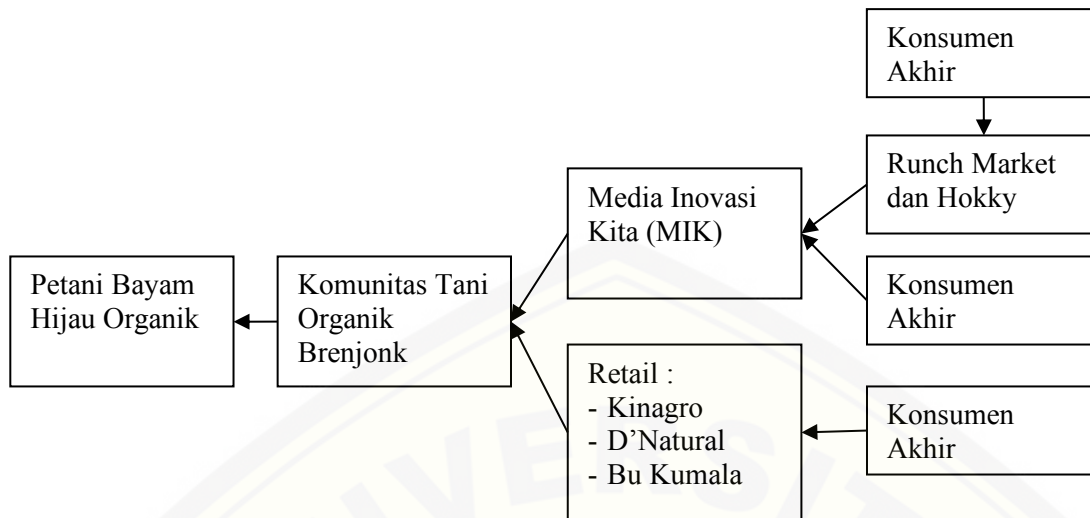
Konsumen Akhir

Runch Market dan Hokky

Media Inovasi Kita (MIK)

Konsumen Akhir

Petani Bayam Hijau Organik

Komunitas Tani Organik Brenjonk

Retail :
- Kinagro
- D'Natural
- Bu Kumala

Konsumen Akhir